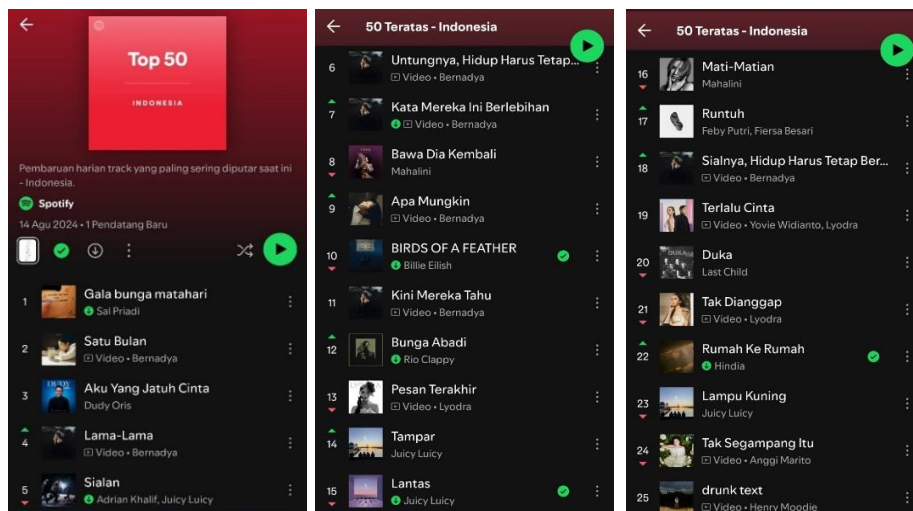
Top 50

INDONESIA

Pembaruan harian track yang paling sering diputar saat ini - Indonesia.

Spotify

14 Agu 2024 • 1 Pendatang Baru

1 Gala bunga matahari
Sal Priadi

2 Satu Bulan
Video • Bernadya

3 Aku Yang Jatuh Cinta
Dudy Oris

4 Lama-Lama
Video • Bernadya

5 Sialan
Adrian Khalif, Juicy Luicy

50 Teratas - Indonesia

6 Untungnya, Hidup Harus Tetap...
Video • Bernadya

7 Kata Mereka Ini Berlebihan
Video • Bernadya

8 Bawa Dia Kembali
Mahalini

9 Apa Mungkin
Video • Bernadya

10 BIRDS OF A FEATHER
Billie Eilish

11 Kini Mereka Tahu
Video • Bernadya

12 Bunga Abadi
Rio Clappy

13 Pesan Terakhir
Video • Lyodra

14 Tampar
Juicy Luicy

15 Lantas
Juicy Luicy

50 Teratas - Indonesia

16 Mati-Matian
Mahalini

17 Runtuh
Feby Putri, Fiersa Besari

18 Sialnya, Hidup Harus Tetap Ber...
Video • Bernadya

19 Terlalu Cinta
Video • Yovie Widianto, Lyodra

20 Duka
Last Child

21 Tak Dianggap
Video • Lyodra

22 Rumah Ke Rumah
Hindia

23 Lampu Kuning
Juicy Luicy

24 Tak Segampang Itu
Video • Anggi Marito

25 drunk text
Video • Henry Moodie